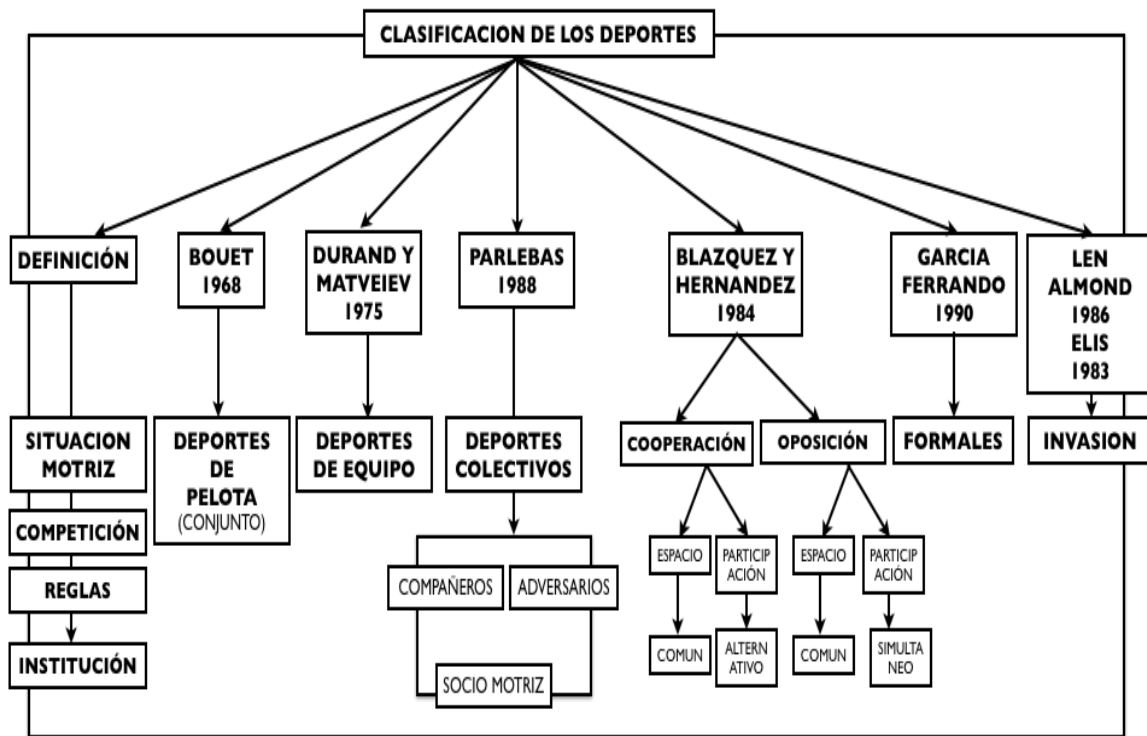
CLASIFICACION DE LOS DEPORTES

DEFINICIÓN

SITUACION MOTRIZ

COMPETICIÓN

REGLAS

INSTITUCIÓN

BOUET 1968

DEPORTES DE PELOTA (CONJUNTO)

DURAND Y MATVEIEV 1975

DEPORTES DE EQUIPO

PARLEBAS 1988

DEPORTES COLECTIVOS

COMPAÑEROS

ADVERSARIOS

SOCIO MOTRIZ

BLAZQUEZ Y HERNANDEZ 1984

COOPERACIÓN

ESPACIO

COMUN

PARTICIPACIÓN

ALTERNATIVO

OPOSICIÓN

ESPACIO

COMUN

PARTICIPACIÓN

SIMULTANEO

GARCIA FERRANDO 1990

FORMALES

LEN ALMOND 1986 ELIS 1983

INVASION